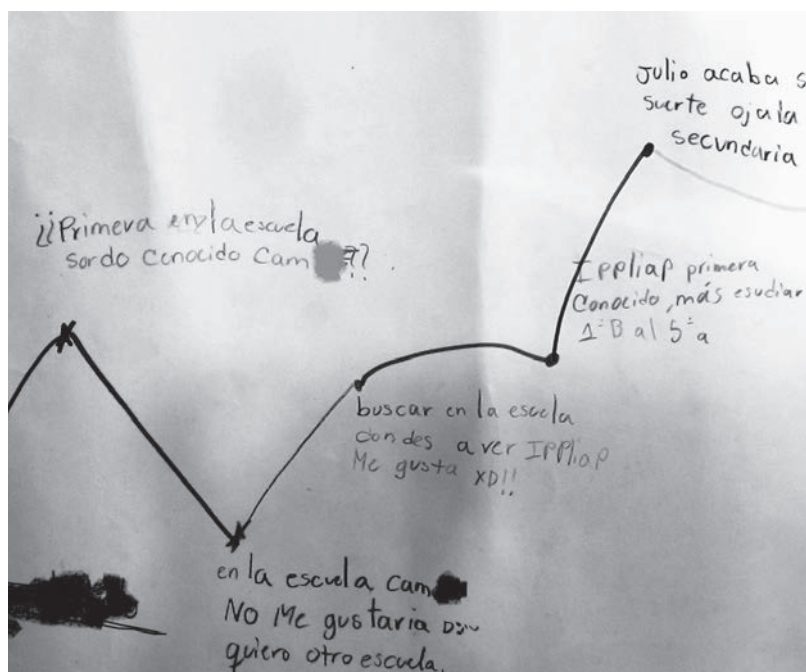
¿¿Primera en la escuela sordo Conocido Cam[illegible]??.

Julio acaba s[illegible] suerte ojala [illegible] secundaria

IPPLIAP primera Conocido, más esudiar 1°B al 5°a

buscar en la escuela dondes a ver IPPLIAP Me gusta XD!!

en la escuela Cam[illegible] No Me gustaria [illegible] quiero otro escuela.